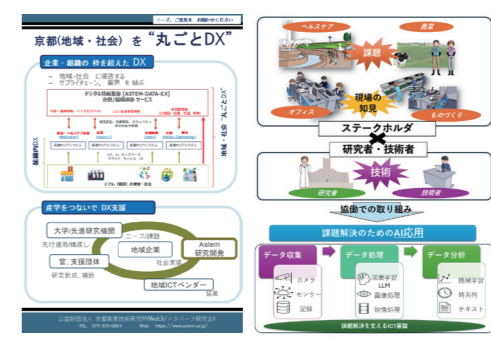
ニーズ、ご意見等　お聞かせください

京都(地域・社会) を "丸ごとDX"

企業・組織の 枠を超えた DX

－ 地域・社会 に貢献する
－ サプライチェーン、業界 を 結ぶ

デジタル技術基盤 [ASTEM-DATA-EX]
会員/組織連携 サービス

組織内DX

地域・社会 "丸ごとDX"

リアル(物理) の事業・社会

産学をつないで DX支援

大学/先進研究機関
先行適用/構築し

ニーズ/課題

地域企業

Astem
研究開発

社会実装

官、支援団体
研究委託、補助

地域ICTベンダー
協業

公益財団法人 京都高度技術研究所(略称)／メタバース研究会
TEL 075-315-0001　Web https://www.astem.or.jp/

ヘルスケア

農業

課題

現場の
知見

オフィス

ものづくり

ステークホルダ

研究者・技術者

技術

研究者

技術者

協働での取り組み

課題解決のためのAI応用

データ収集

カメラ

センサー

記録

データ処理

深層学習
LLM

画像処理

映像処理

データ分析

機械学習

時系列

テキスト

課題解決を支えるICT基盤